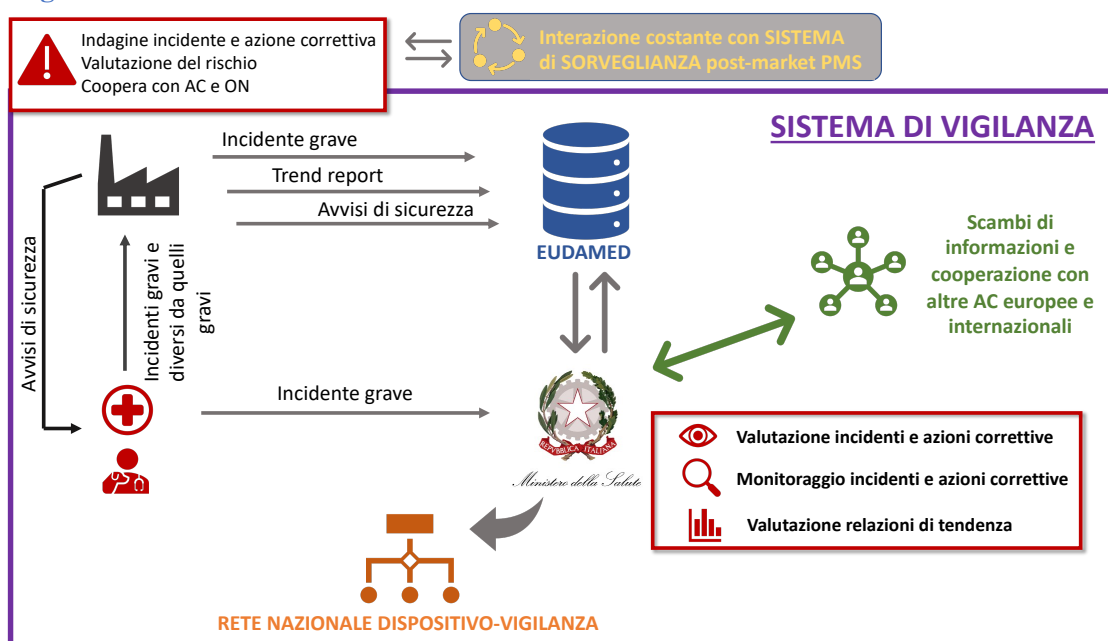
Indagine incidente e azione correttiva
Valutazione del rischio
Coopera con AC e ON

Interazione costante con SISTEMA di SORVEGLIANZA post-market PMS

SISTEMA DI VIGILANZA

Incidente grave

Trend report

Avvisi di sicurezza

EUDAMED

Avvisi di sicurezza

Incidenti gravi e diversi da quelli gravi

Scambi di informazioni e cooperazione con altre AC europee e internazionali

Incidente grave

REPUBBLICA ITALIANA

Ministero della Salute

Valutazione incidenti e azioni correttive

Monitoraggio incidenti e azioni correttive

Valutazione relazioni di tendenza

RETE NAZIONALE DISPOSITIVO-VIGILANZA